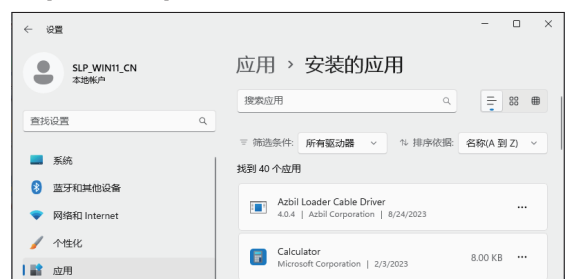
← 设置

SLP_WIN11_CN
本地帐户

查找设置

系统
蓝牙和其他设备
网络和 Internet
个性化
应用

应用 › 安装的应用

搜索应用

筛选条件: 所有驱动器
排序依据: 名称(A 到 Z)

找到 40 个应用

Azbil Loader Cable Driver
4.0.4 | Azbil Corporation | 8/24/2023
...

Calculator
Microsoft Corporation | 2/3/2023
8.00 KB
...